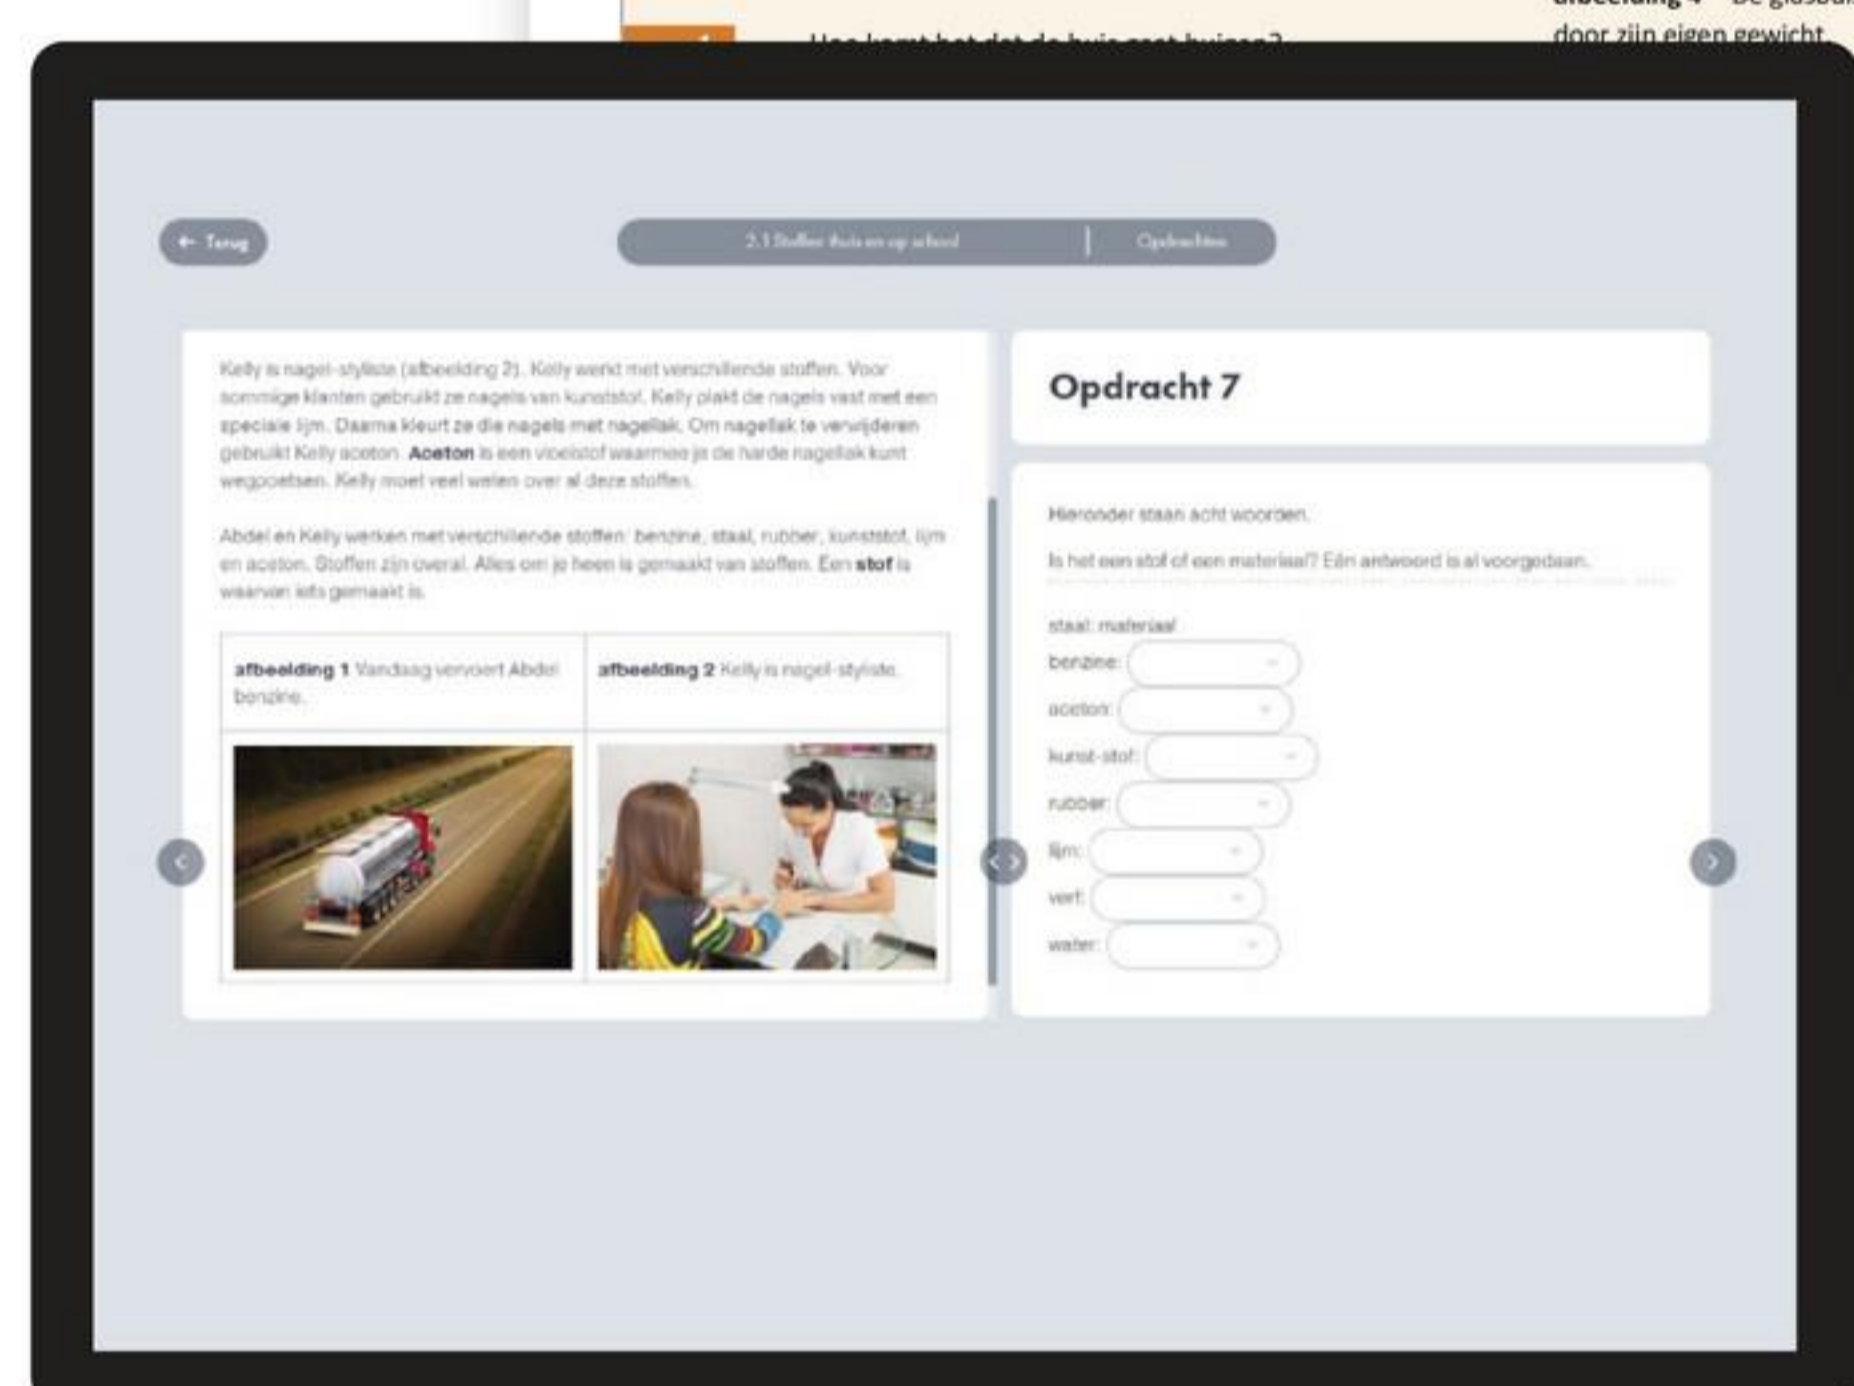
Hoe komt het dat de buis gaat buigen?

afbeelding 4 De glasbuis
door zijn eigen gewicht.

← Terug

2.1 Stoffen thuis en op school | Opdrachten

Kelly is nagel-styliste (afbeelding 2). Kelly werkt met verschillende stoffen. Voor sommige klanten gebruikt ze nagels van kunststof. Kelly plakt de nagels vast met een speciale lijm. Daarna kleurt ze die nagels met nagellak. Om nagellak te verwijderen gebruikt Kelly aceton. **Aceton** is een vloeistof waarmee je de harde nagellak kunt wegpoetsen. Kelly moet veel weten over al deze stoffen.

Abdel en Kelly werken met verschillende stoffen: benzine, staal, rubber, kunststof, lijm en aceton. Stoffen zijn overal. Alles om je heen is gemaakt van stoffen. Een **stof** is waarvan iets gemaakt is.

| **afbeelding 1** Vandaag vervoert Abdel benzine. | **afbeelding 2** Kelly is nagel-styliste. |
|---|---|

Opdracht 7

Hieronder staan acht woorden.

Is het een stof of een materiaal? Eén antwoord is al voorgedaan.

staal: materiaal
benzine:
aceton:
kunst-stof:
rubber:
lijm:
verf:
water: